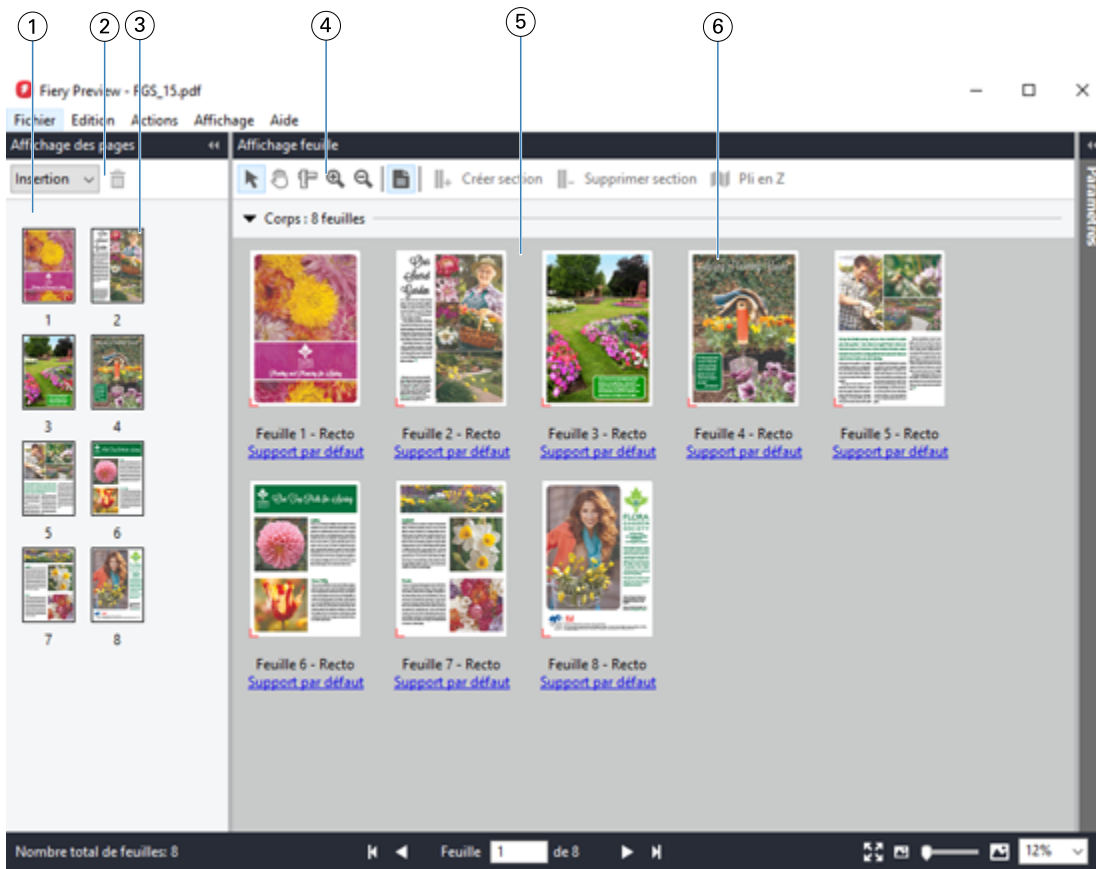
① ② ③ ④ ⑤ ⑥

Fiery Preview - FGS_15.pdf

Fichier Edition Actions Affichage Aide

Affichage des pages

Insertion

1 2 3 4 5 6 7 8

Affichage feuille

Créer section Supprimer section Pli en Z

Corps : 8 feuilles

Feuille 1 - Recto
Support par défaut

Feuille 2 - Recto
Support par défaut

Feuille 3 - Recto
Support par défaut

Feuille 4 - Recto
Support par défaut

Feuille 5 - Recto
Support par défaut

Feuille 6 - Recto
Support par défaut

Feuille 7 - Recto
Support par défaut

Feuille 8 - Recto
Support par défaut

Paramètres

Nombre total de feuilles: 8

Feuille 1 de 8

12%